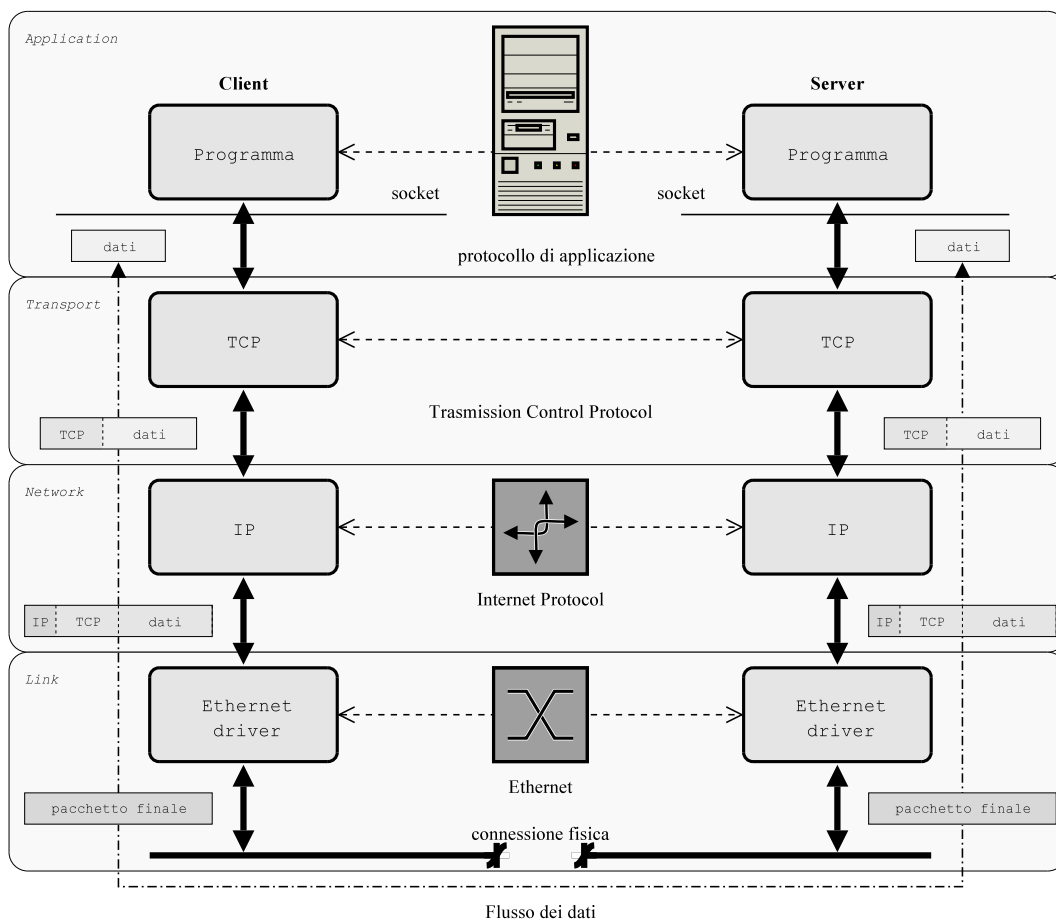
Application

Client

Server

Programma

Programma

socket

socket

dati

dati

protocollo di applicazione

Transport

TCP

TCP

Trasmission Control Protocol

TCP dati

TCP dati

Network

IP

IP

Internet Protocol

IP TCP dati

IP TCP dati

Link

Ethernet driver

Ethernet driver

Ethernet

pacchetto finale

pacchetto finale

connessione fisica

Flusso dei dati